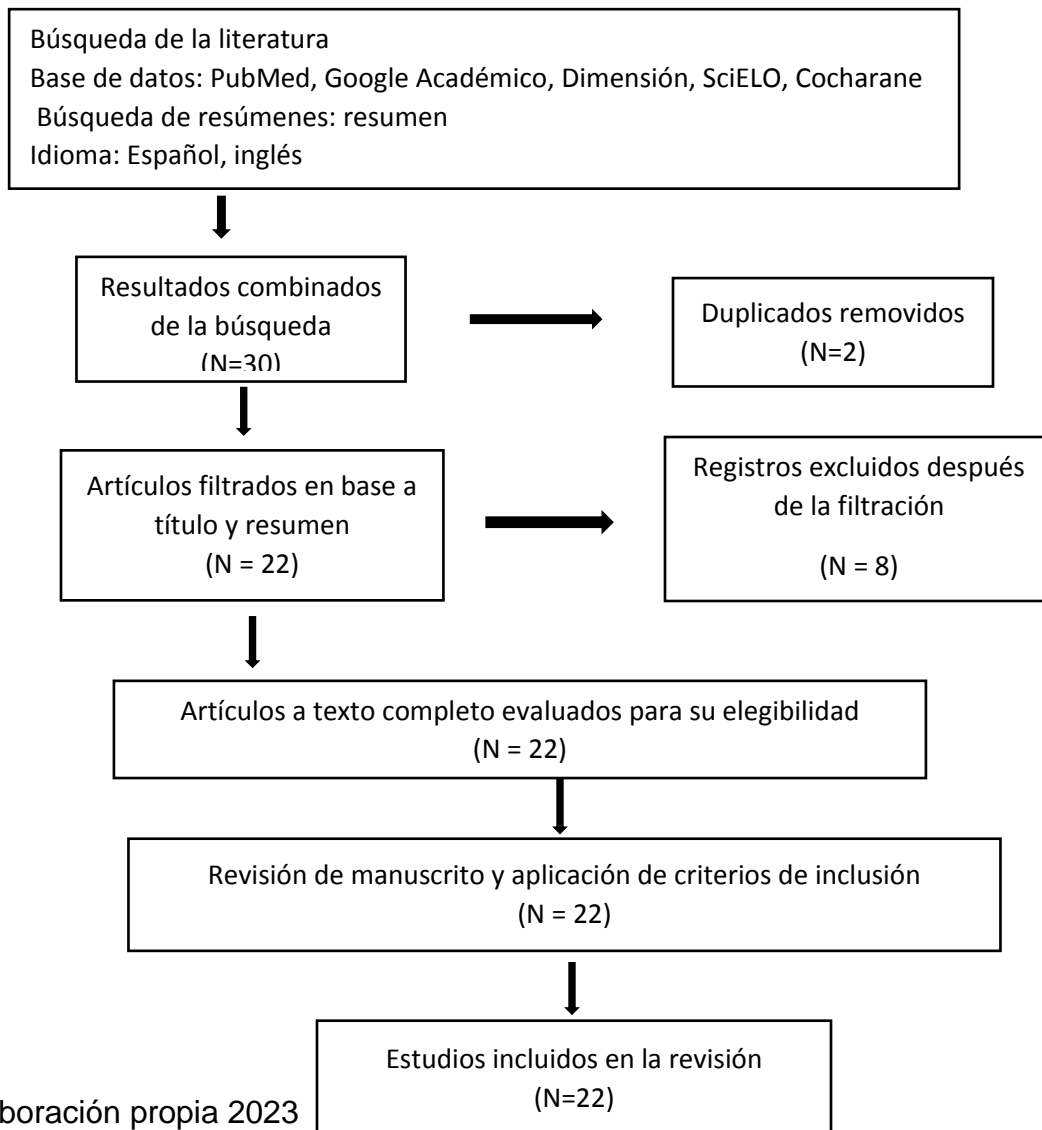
Búsqueda de la literatura
Base de datos: PubMed, Google Académico, Dimensión, SciELO, Cocharane
Búsqueda de resúmenes: resumen
Idioma: Español, inglés

Resultados combinados de la búsqueda
(N=30)

Duplicados removidos
(N=2)

Artículos filtrados en base a título y resumen
(N = 22)

Registros excluidos después de la filtración
(N = 8)

Artículos a texto completo evaluados para su elegibilidad
(N = 22)

Revisión de manuscrito y aplicación de criterios de inclusión
(N = 22)

Estudios incluidos en la revisión
(N=22)

boración propia 2023